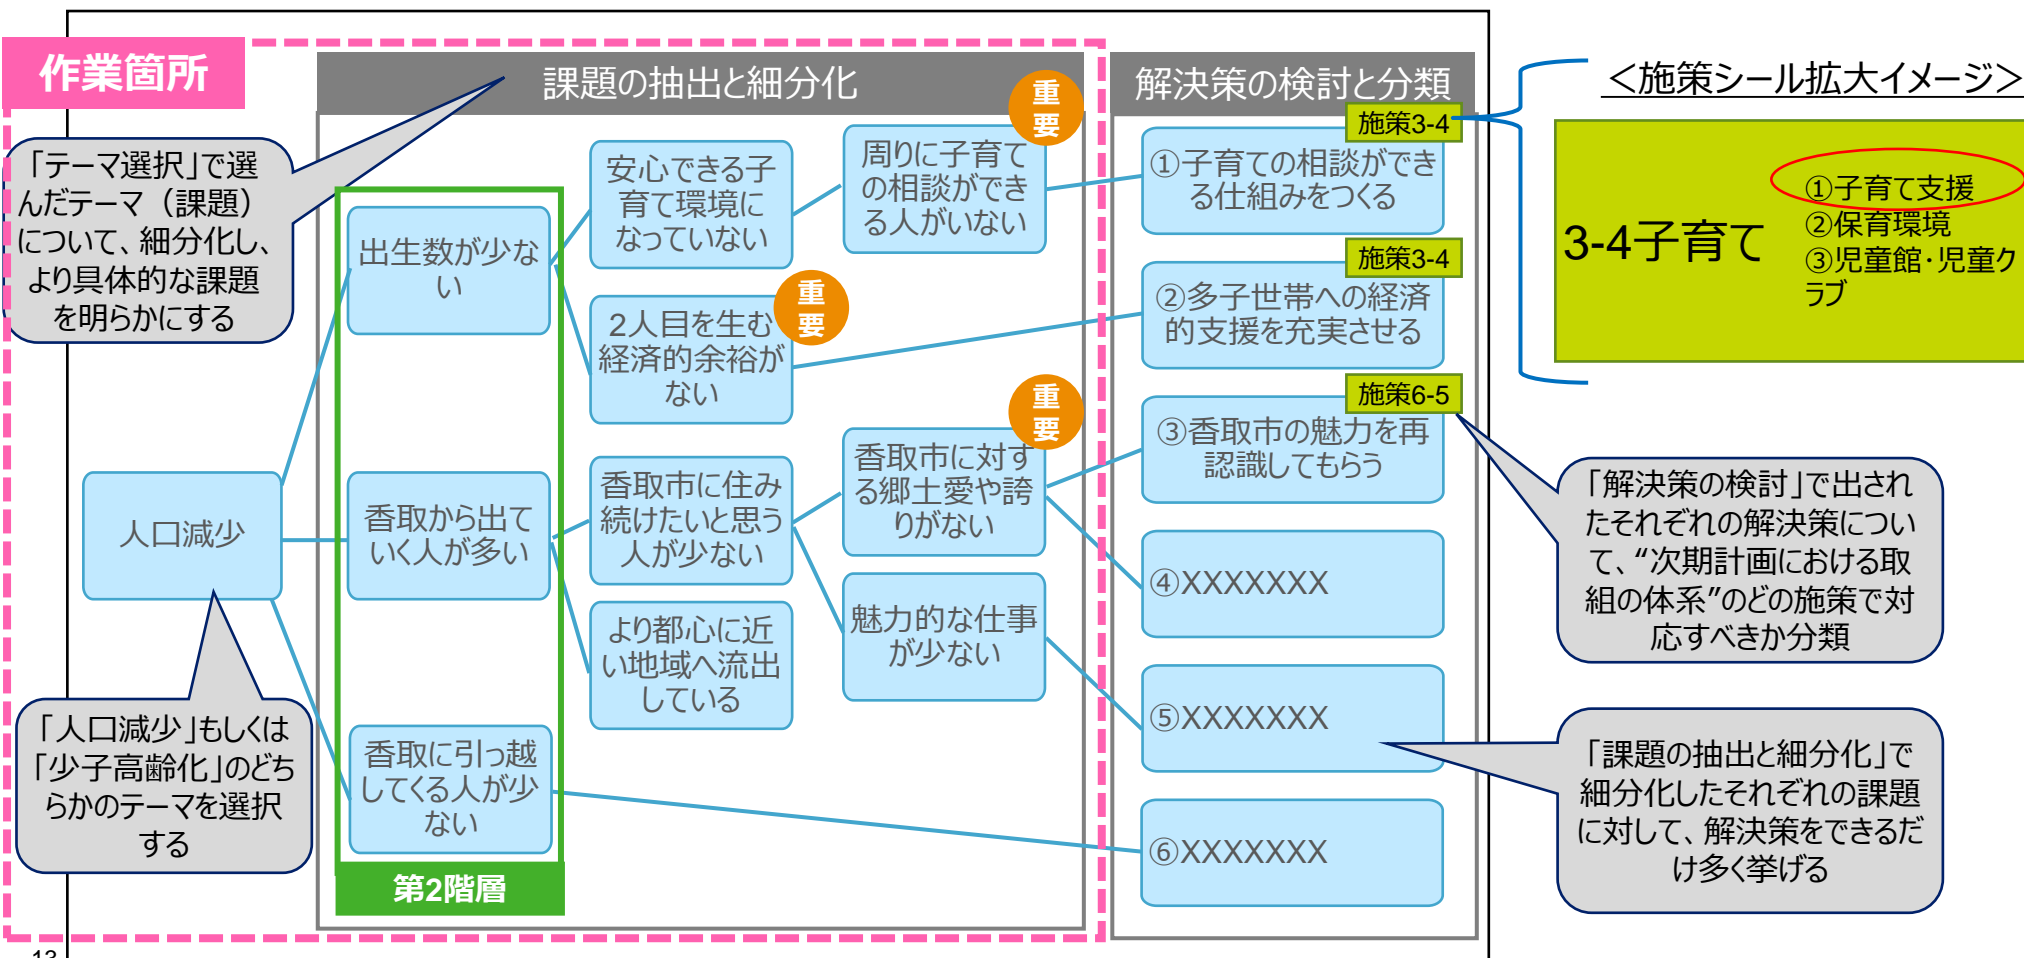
作業箇所

「テーマ選択」で選んだテーマ（課題）について、細分化し、より具体的な課題を明らかにする

課題の抽出と細分化

人口減少

出生数が少ない

香取から出ていく人が多い

香取に引っ越してくる人が少ない

第2階層

安心できる子育て環境になっていない

2人目を生む経済的余裕がない

重要

香取市に住み続けたいと思う人が少ない

より都心に近い地域へ流出している

周りに子育ての相談ができる人がいない

重要

香取市に対する郷土愛や誇りがない

重要

魅力的な仕事が少ない

「人口減少」もしくは「少子高齢化」のどちらかのテーマを選択する

解決策の検討と分類

施策3-4
①子育ての相談ができる仕組みをつくる

施策3-4
②多子世帯への経済的支援を充実させる

施策6-5
③香取市の魅力を再認識してもらう

④XXXXXXX

⑤XXXXXXX

⑥XXXXXXX

＜施策シール拡大イメージ＞

3-4子育て
①子育て支援
②保育環境
③児童館・児童クラブ

「解決策の検討」で出されたそれぞれの解決策について、“次期計画における取組の体系”のどの施策で対応すべきか分類

「課題の抽出と細分化」で細分化したそれぞれの課題に対して、解決策をできるだけ多く挙げる

13